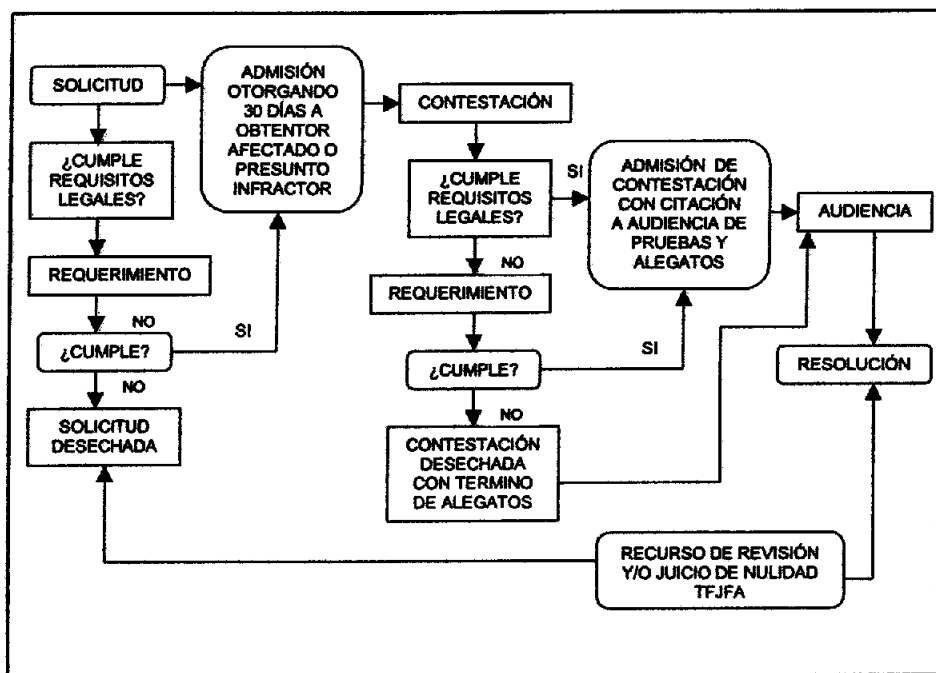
SOLICITUD

¿CUMPLE REQUISITOS LEGALES?

REQUERIMIENTO

NO

¿CUMPLE?

NO

SOLICITUD DESECHADA

ADMISIÓN OTORGANDO 30 DÍAS A OBTENTOR AFECTADO O PRESUNTO INFRACTOR

SI

CONTESTACIÓN

¿CUMPLE REQUISITOS LEGALES?

SI

NO

REQUERIMIENTO

¿CUMPLE?

SI

NO

CONTESTACIÓN DESECHADA CON TERMINO DE ALEGATOS

ADMISIÓN DE CONTESTACIÓN CON CITACIÓN A AUDIENCIA DE PRUEBAS Y ALEGATOS

AUDIENCIA

RESOLUCIÓN

RECURSO DE REVISIÓN Y/O JUICIO DE NULIDAD TFJFA